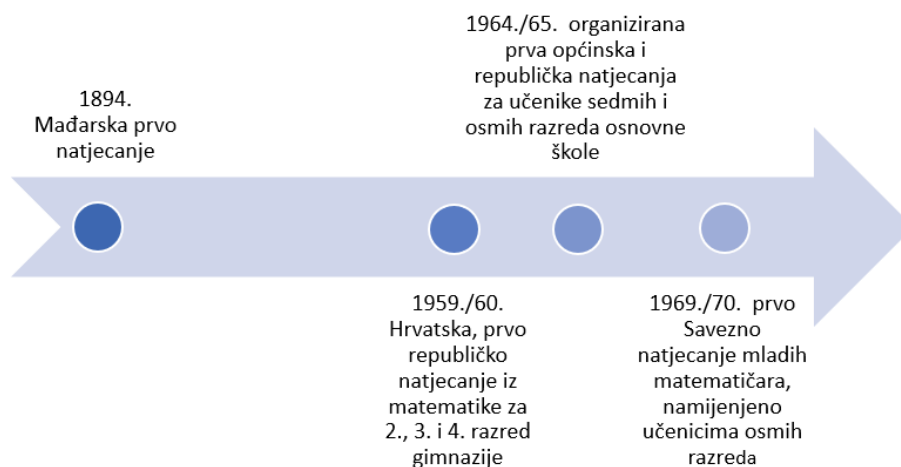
1894.
Mađarska prvo natjecanje

1964./65. organizirana prva općinska i republička natjecanja za učenike sedmih i osmih razreda osnovne škole

1959./60.
Hrvatska, prvo republičko natjecanje iz matematike za 2., 3. i 4. razred gimnazije

1969./70. prvo Savezno natjecanje mladih matematičara, namijenjeno učenicima osmih razreda